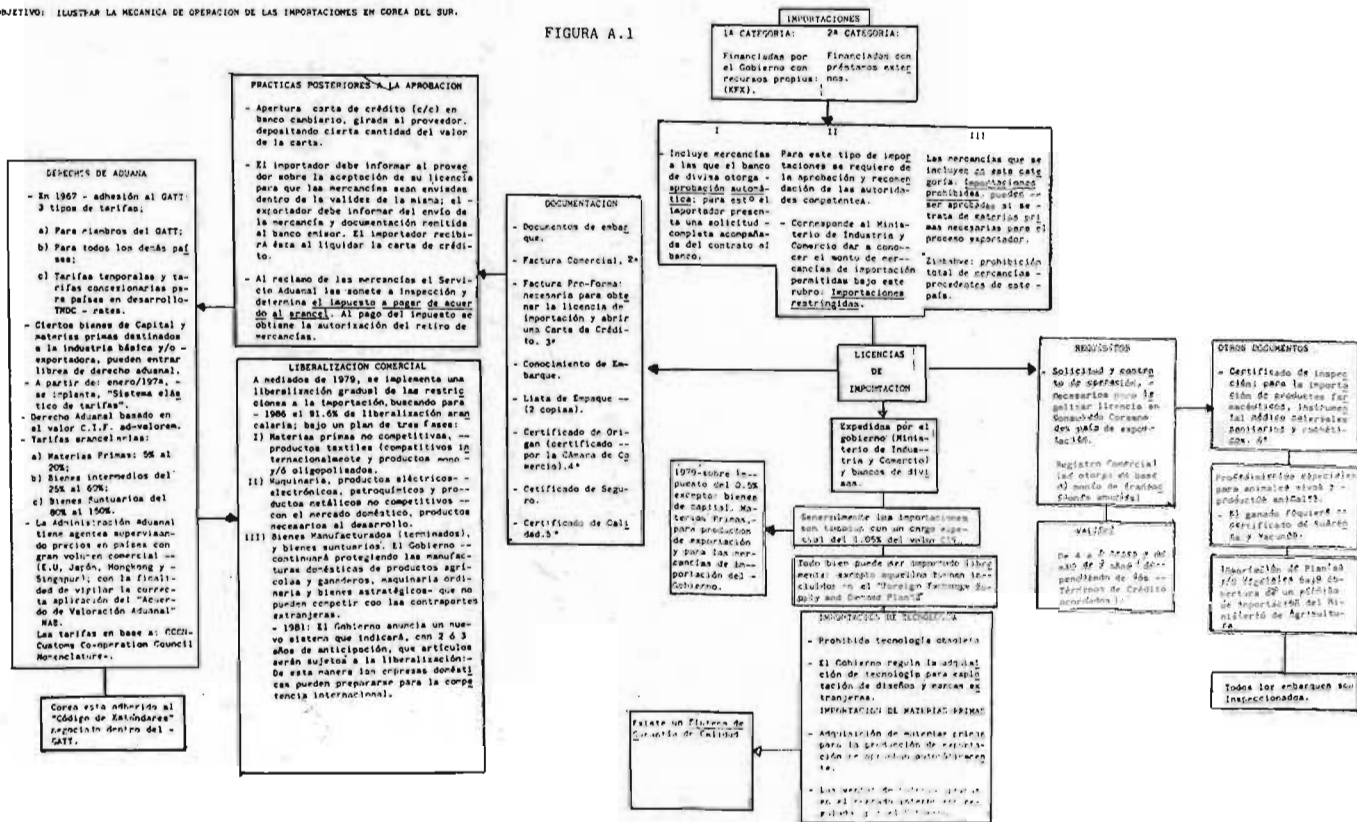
OBJETIVO: ILUSTRAR LA MECANICA DE OPERACION DE LAS IMPORTACIONES EN COREA DEL SUR.

FIGURA A.1

IMPORTACIONES

1a CATEGORIA: Financiadas por el Gobierno con recursos propios (KFX).

2a CATEGORIA: Financiadas con préstamos externos.

I
- Incluye mercancías a las que el banco de divisa otorga aprobación automática; para esto el importador presenta una solicitud completa acompañada del contrato al banco.

II
Para este tipo de importaciones se requiere de la aprobación y recomendación de las autoridades competentes.
- Corresponde al Ministerio de Industria y Comercio dar a conocer el monto de mercancías de importación permitidas bajo este rubro. Importaciones restringidas.

III
Las mercancías que se incluyen en esta categoría. Importaciones prohibidas, pueden ser aprobadas si se trata de materias primas necesarias para el proceso exportador.
Zimbabwe: prohibición total de mercancías procedentes de este país.

PRACTICAS POSTERIORES A LA APROBACION

- Apertura carta de crédito (c/c) en banco cambiario, girada al proveedor, depositando cierta cantidad del valor de la carta.

- El importador debe informar al proveedor sobre la aceptación de su licencia para que las mercancías sean enviadas dentro de la validez de la misma; el exportador debe informar del envío de la mercancía y documentación remitida al banco emisor. El importador recibirá ésta al liquidar la carta de crédito.

- Al reclamo de las mercancías el Servicio Aduanal las somete a inspección y determina el impuesto a pagar de acuerdo al arancel. Al pago del impuesto se obtiene la autorización del retiro de mercancías.

DERECHOS DE ADUANA

- En 1967 - adhesión al GATT: 3 tipos de tarifas;
a) Para miembros del GATT;
b) Para todos los demás países;
c) Tarifas temporales y tarifas concesionarias para países en desarrollo- TNDC - rates.
- Ciertos bienes de Capital y materias primas destinados a la industria básica y/o exportadora, pueden entrar libres de derecho aduanal.
- A partir de: enero/1977, se implanta, "Sistema elástico de tarifas".
- Derecho Aduanal basado en el valor C.I.F. ad-valorem.
- Tarifas arancelarias:
a) Materias Primas: 5% al 20%;
b) Bienes intermedios del 25% al 60%;
c) Bienes Suntuarios del 80% al 150%.
- La Administración Aduanal tiene agentes supervisando precios en países con gran volumen comercial -- (E.U, Japón, Hongkong y Singapur); con la finalidad de vigilar la correcta aplicación del "Acuerdo de Valoración Aduanal" NAB.
Las tarifas en base a: CCCN- Customs Co-operation Council Nomenclature-.

Corea esta adherido al "Código de Estándares" negociado dentro del GATT.

DOCUMENTACION

- Documentos de embarque.
- Factura Comercial. 2*
- Factura Pro-Forma: necesaria para obtener la licencia de importación y abrir una Carta de Crédito. 3*
- Conocimiento de Embarque.
- Lista de Empaque -- (2 copias).
- Certificado de Origen (certificado -- por la Cámara de Comercio).4*
- Certificado de Seguro.
- Certificado de Calidad.5*

LIBERALIZACION COMERCIAL
A mediados de 1979, se implementa una liberalización gradual de las restricciones a la importación, buscando para 1986 el 91.6% de liberalización arancelaria; bajo un plan de tres fases:
I) Materias primas no competitivas, -- productos textiles (competitivos internacionalmente y productos mono-y/ó oligopolizados.
II) Maquinaria, productos eléctricos-- electrónicos, petroquímicos y productos metálicos no competitivos -- en el mercado doméstico, productos necesarios al desarrollo.
III) Bienes Manufacturados (terminados), y bienes suntuarios. El Gobierno -- continuará protegiendo las manufacturas domésticas de productos agrícolas y ganaderos, maquinaria ordinaria y bienes estratégicos- que no pueden competir con las contrapartes extranjeras.
- 1981: El Gobierno anuncia un nuevo sistema que indicará, con 2 ó 3 años de anticipación, que artículos serán sujetos a la liberalización:- De esta manera las empresas domésticas pueden prepararse para la competencia internacional.

LICENCIAS DE IMPORTACION

Expedida por el gobierno (Ministerio de Industria y Comercio) y bancos de divisas.

1979-sobre impuesto del 0.5% excepto: bienes de capital, Materias Primas, para productos de exportación y para las mercancías de importación del Gobierno.

Generalmente las importaciones son tasadas con un cargo especial del 1.05% del valor CIF.

Todo bien puede ser importado libremente: excepto aquellos tienen incluidos en el "Foreign Exchange Supply and Demand Plan".

IMPORTACION DE TECNOLOGIA
- Prohibida tecnología obsoleta
- El Gobierno regula la adquisición de tecnología para explotación de diseños y marcas extranjeras.
IMPORTACION DE MATERIAS PRIMAS
- Adquisición de materias primas para la producción de exportación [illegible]
- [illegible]

Existe un Sistema de Garantía de Calidad

REQUISITOS
- Solicitud y contrato de operación, necesarios para legalizar licencia en Consulado Coreano del país de exportación.
Registro Comercial (el otorgado en base al monto de transacción anual)

VALIDEZ
De 6 a 8 meses y de uno de 3 años dependiendo de los Términos de Crédito acordados.

OTROS DOCUMENTOS
- Certificado de inspección: para la importación de productos farmacéuticos, instrumental médico sanitarios y químicos. 6*
Procedimientos especiales para animales vivos y productos animales.
- El ganado requiere certificado de Cuarentena y Vacunación.
Importación de Plantas y/o Vegetales bajo cobertura de un permiso de importación del Ministerio de Agricultura.
Todos los embarques son inspeccionados.